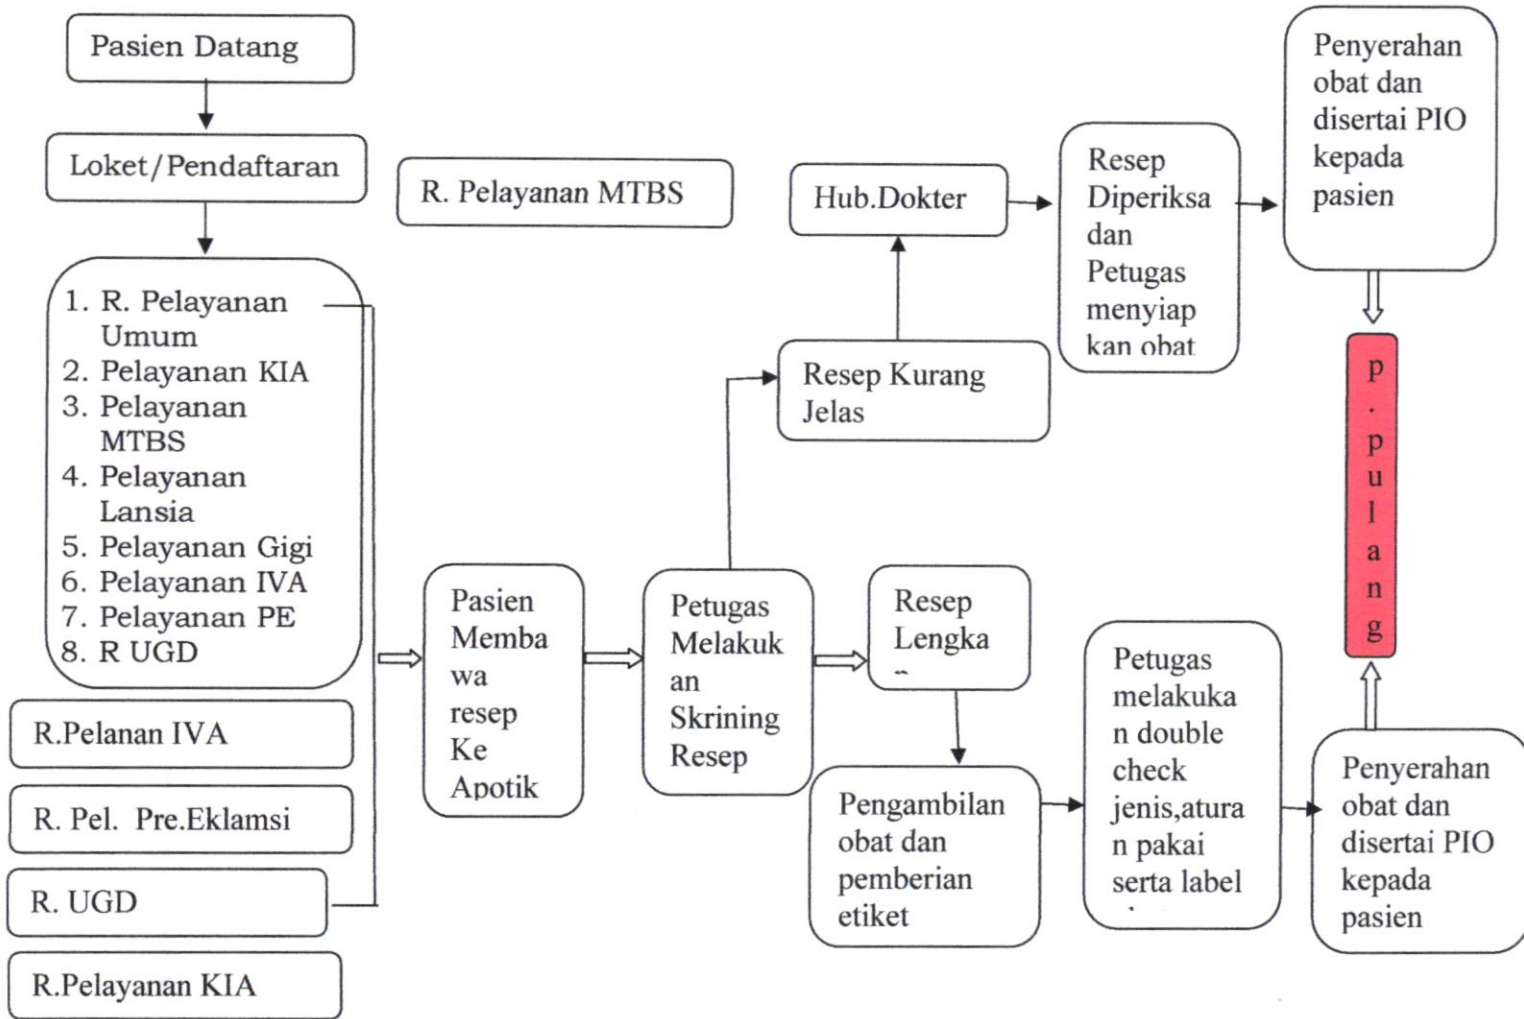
Pasien Datang

Loket/Pendaftaran

R. Pelayanan MTBS

1. R. Pelayanan Umum
2. Pelayanan KIA
3. Pelayanan MTBS
4. Pelayanan Lansia
5. Pelayanan Gigi
6. Pelayanan IVA
7. Pelayanan PE
8. R UGD

R.Pelanan IVA

R. Pel. Pre.Eklamsi

R. UGD

R.Pelayanan KIA

Pasien Membawa resep Ke Apotik

Petugas Melakukan Skrining Resep

Resep Kurang Jelas

Hub.Dokter

Resep Diperiksa dan Petugas menyiapkan obat

Penyerahan obat dan disertai PIO kepada pasien

p . p u l a n g

Resep Lengka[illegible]

Pengambilan obat dan pemberian etiket

Petugas melakukan double check jenis,aturan pakai serta label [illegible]

Penyerahan obat dan disertai PIO kepada pasien